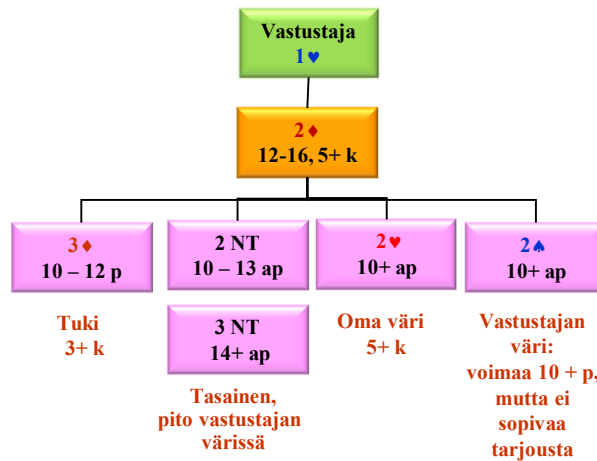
Vastustaja
1♥

2♦
12-16, 5+ k

3♦
10 – 12 p

Tuki
3+ k

2 NT
10 – 13 ap

3 NT
14+ ap

Tasainen,
pito vastustajan värissä

2♥
10+ ap

Oma väri
5+ k

2♠
10+ ap

Vastustajan väri:
voimaa 10 + p, mutta ei sopivaa tarjousta